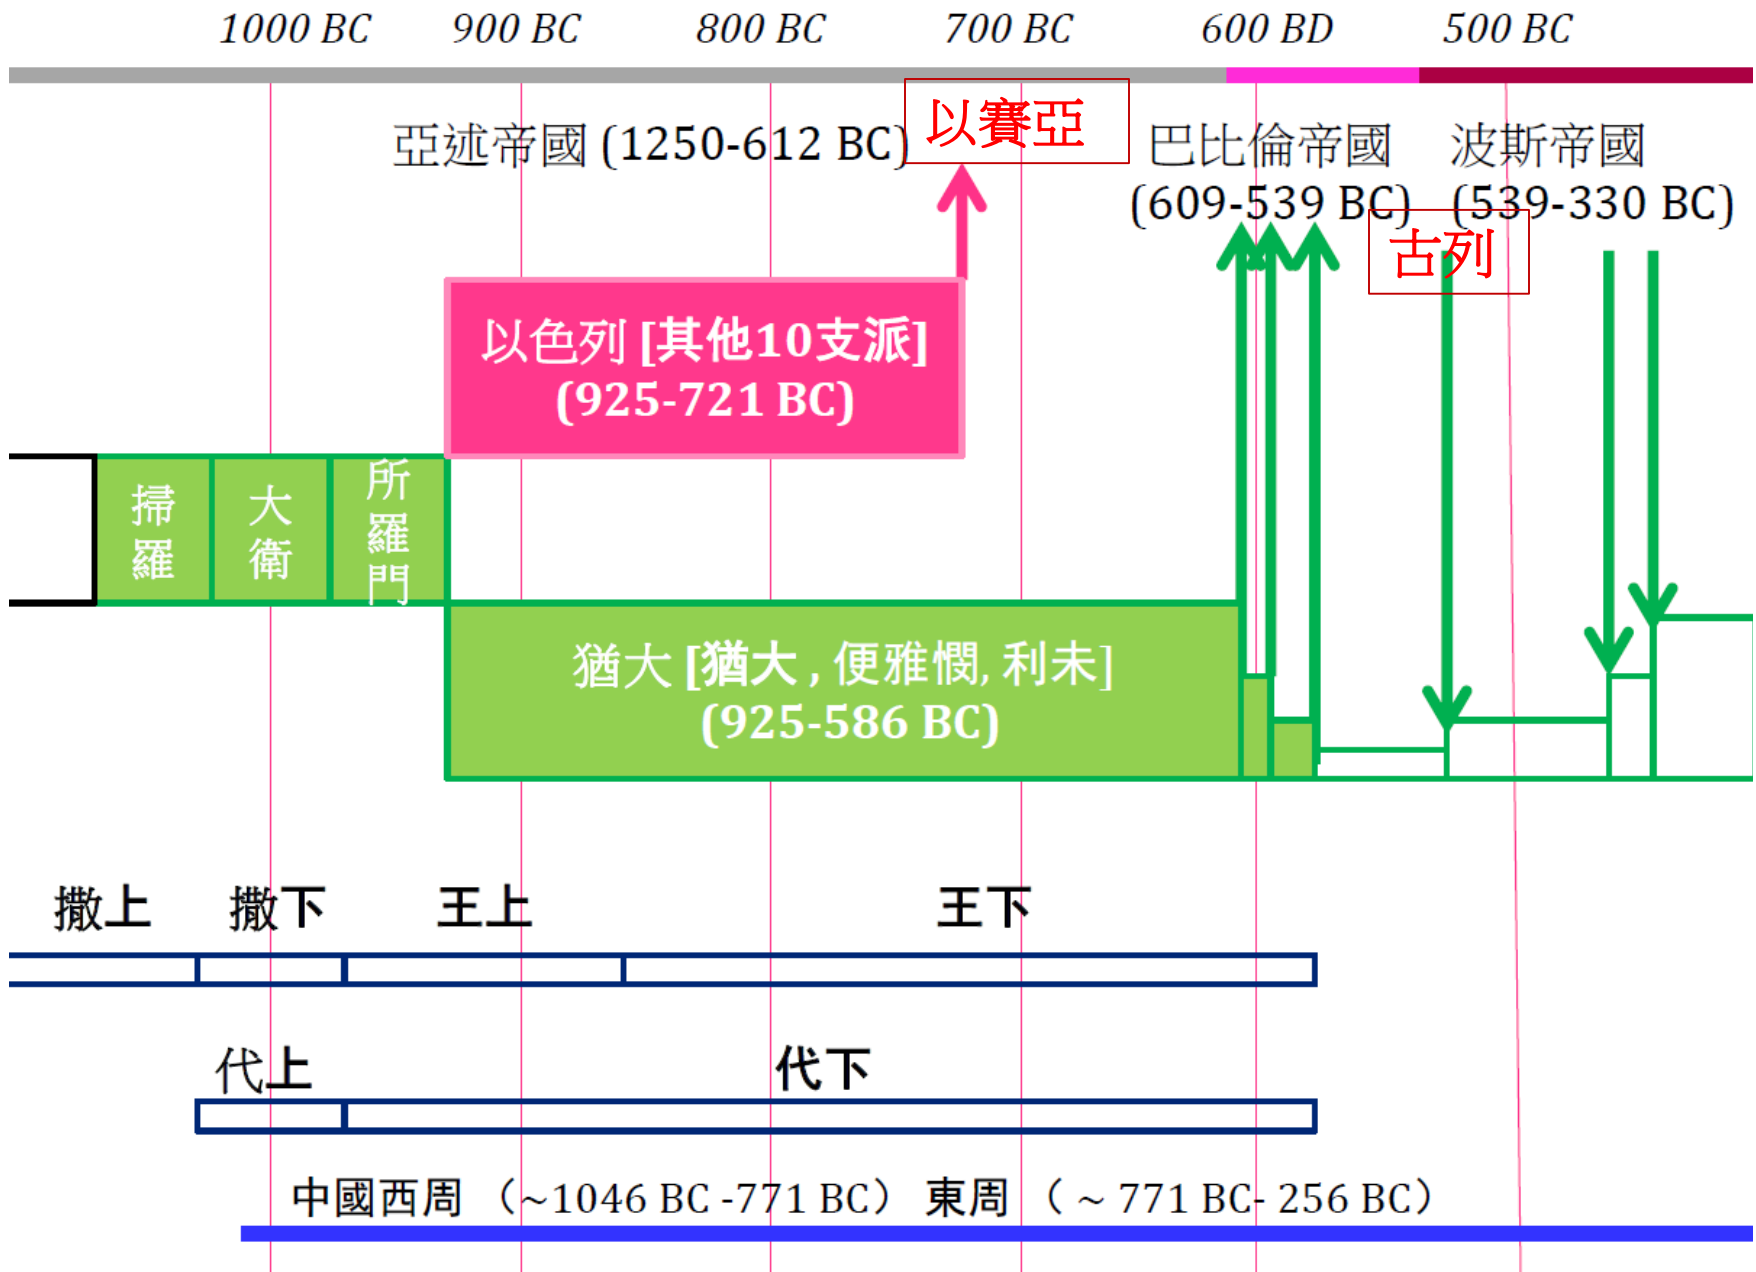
1000 BC 900 BC 800 BC 700 BC 600 BD 500 BC

亞述帝國 (1250-612 BC)

以賽亞

巴比倫帝國 (609-539 BC)

波斯帝國 (539-330 BC)

古列

以色列 [其他10支派] (925-721 BC)

掃羅

大衛

所羅門

猶大 [猶大, 便雅憫, 利未] (925-586 BC)

撒上 撒下 王上 王下

代上 代下

中國西周 （~1046 BC -771 BC） 東周 （ ~ 771 BC- 256 BC）